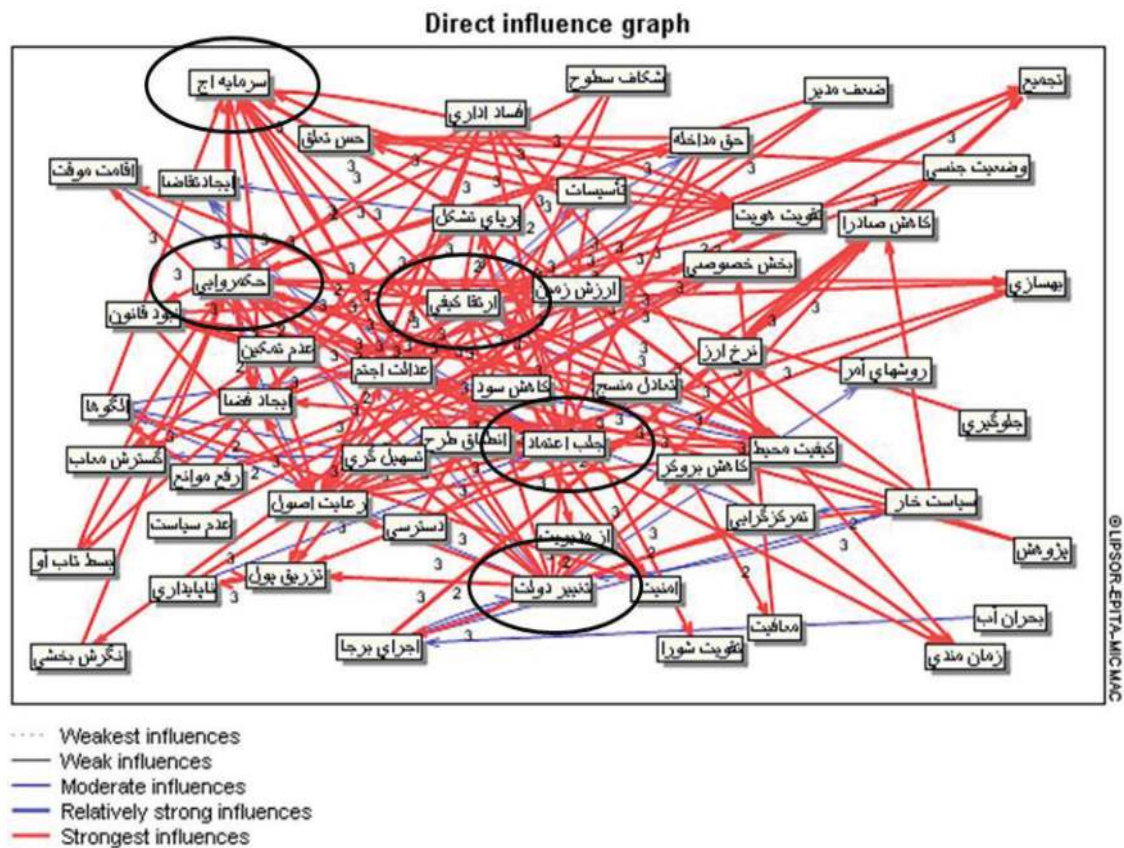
Direct influence graph

سرمایه اج
شکاف سطوح
فساد اداري
ضعف مدیر
تجمیع
حس تعلق
حق مداخله
اقامت موقت
ایجادتقاضا
تاسیسات
وضعیت جنسی
برپاي تشکل
تقویت هویت
کاهش صادرا
حکمروایی
بخش خصوصی
ارتقا کیفی
ارزش زمین
بهسازي
نبود قانون
عدم تمکین
نرخ ارز
عدالت اجتم
روشهاي آمر
الگوها
ایجاد فضا
کاهش سود
تعادل منسج
جلوگیري
انطباق طرح
جلب اعتماد
کیفیت محیط
گسترش معاب
تسهیل گري
کاهش بروکر
رفع موانع
رعایت اصول
سیاست خار
عدم سیاست
تمرکزگرایی
دسترسی
پژوهش
از هویت
بسط تاب آو
تزریق پول
تغییر دولت
امنیت
ناپایداري
مافیت
بحران آب
اجراي برجا
تقویت شورا
زمان مندي
نگرش بخشی

3 3 3 3 3 3 3 3 3 3 3 3 3 3 3 3 3 3 3 3 3 3 3 3 3 2 2 2 2 2 2 2 2 2 1 1

©LIPSOR-EPITA-MICMAC

Weakest influences
Weak influences
Moderate influences
Relatively strong influences
Strongest influences